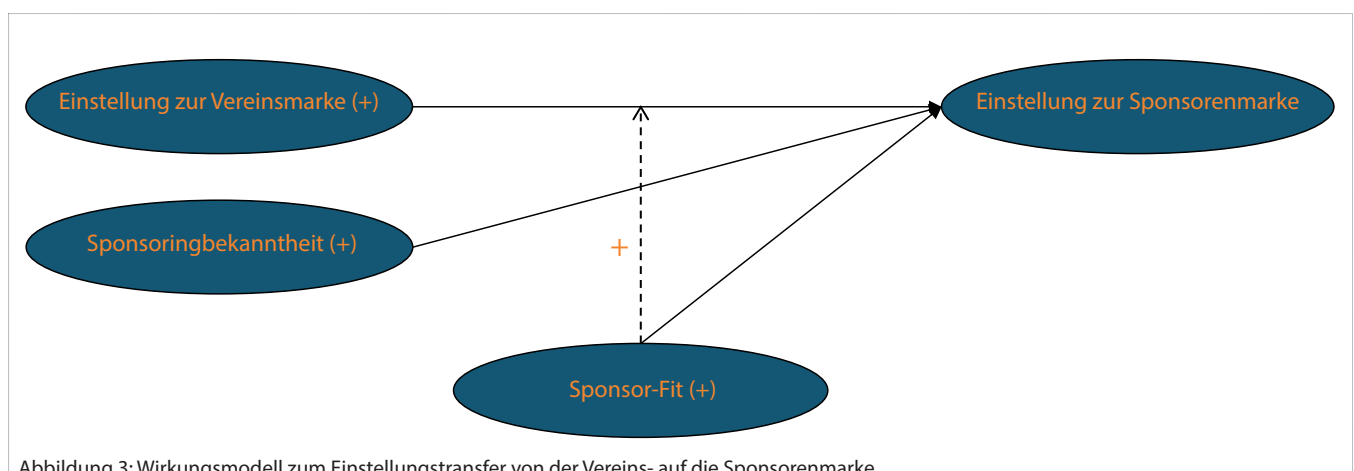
Einstellung zur Vereinsmarke (+)

Einstellung zur Sponsorenmarke

Sponsoringbekanntheit (+)

+

Sponsor-Fit (+)

Abbildung 3: Wirkungsmodell zum Einstellungstransfer von der Vereins- auf die Sponsorenmarke